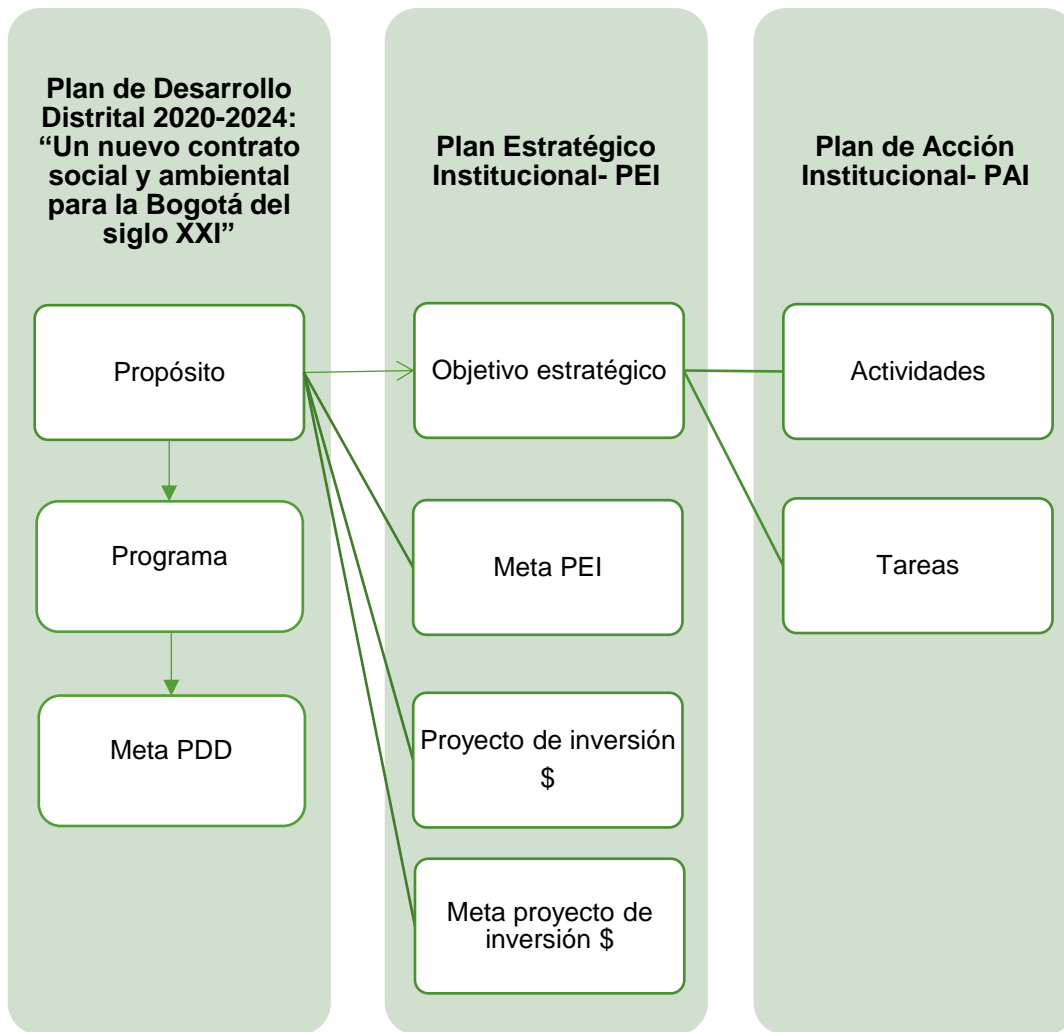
Plan de Desarrollo Distrital 2020-2024: “Un nuevo contrato social y ambiental para la Bogotá del siglo XXI”

Propósito

Programa

Meta PDD

Plan Estratégico Institucional- PEI

Objetivo estratégico

Meta PEI

Proyecto de inversión $

Meta proyecto de inversión $

Plan de Acción Institucional- PAI

Actividades

Tareas